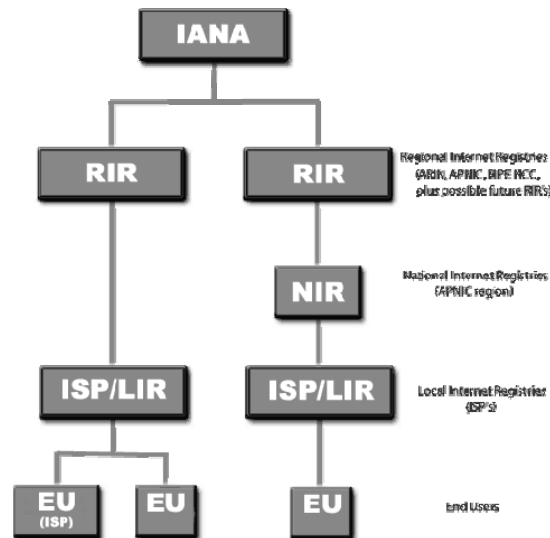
IANA

RIR

RIR

Regional Internet Registries (ARIN, APNIC, RIPE NCC, plus possible future RIR's)

NIR

National Internet Registries (APNIC region)

ISP/LIR

ISP/LIR

Local Internet Registries (ISP's)

EU (ISP)

EU

EU

End Users